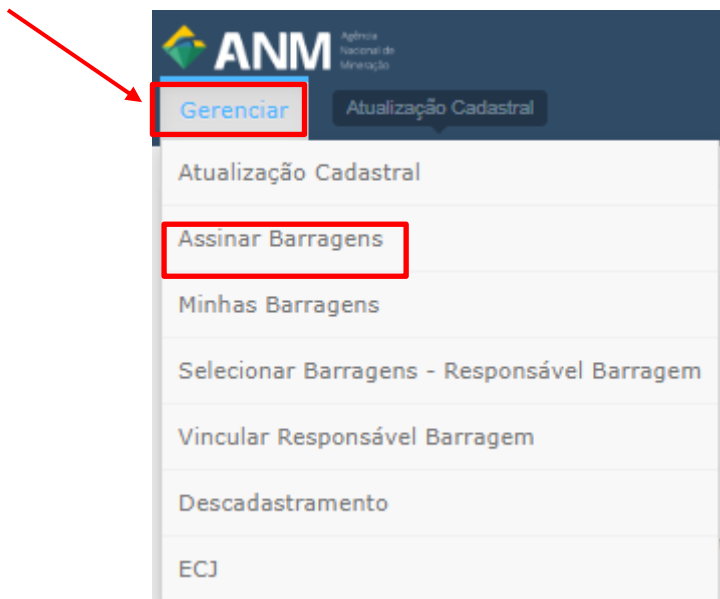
ANM Agência Nacional de Mineração

Gerenciar

Atualização Cadastral

Atualização Cadastral

Assinar Barragens

Minhas Barragens

Selecionar Barragens - Responsável Barragem

Vincular Responsável Barragem

Descadastramento

ECJ